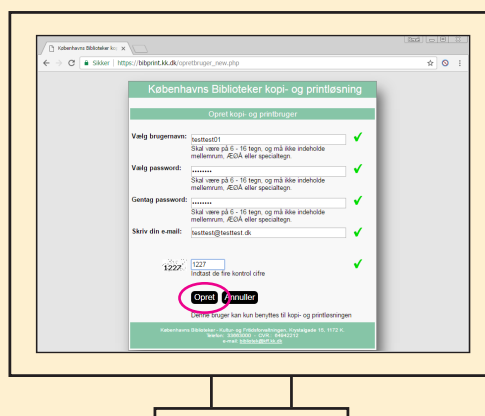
Københavns Biblioteker ko ×

Sikker | https://bibprint.kk.dk/opretbruger_new.php

Københavns Biblioteker kopi- og printløsning

Opret kopi- og printbruger

Vælg brugernavn: testtest01
Skal være på 6 - 16 tegn, og må ikke indeholde mellemrum, ÆØÅ eller specialtegn.

Vælg password: ••••••••
Skal være på 6 - 16 tegn, og må ikke indeholde mellemrum, ÆØÅ eller specialtegn.

Gentag password: ••••••••
Skal være på 6 - 16 tegn, og må ikke indeholde mellemrum, ÆØÅ eller specialtegn.

Skriv din e-mail: testtest@testtest.dk

1227 1227
Indtast de fire kontrol cifre

Opret Annuller

Denne bruger kan kun benyttes til kopi- og printløsningen

Københavns Biblioteker - Kultur- og Fritidsforvaltningen, Krystalgade 15, 1172 K.
Telefon: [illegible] CVR: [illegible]
e-mail: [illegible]